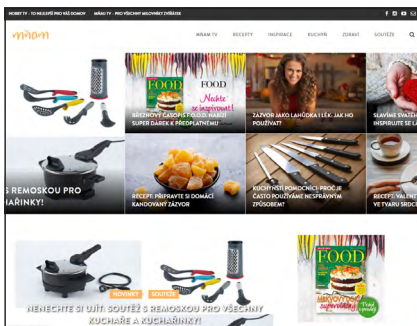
HOBBY TV - TO NEJLEPŠÍ PRO VÁŠ DOMOV   MŇAM TV - PRO VŠECHNY MLSOVNÝ ZVĚDAVCE

mňam

MŇAM TV   RECEPTY   INSPIRACE   KUCHYNĚ   ZDRAVÍ   SOUTĚŽE

FOOD
Nechte se inspirovat!

BŘEZNOVÝ ČASOPIS F.O.O.D. NABÍZÍ SUPER DÁREK K PŘEDPLATNÉMU

ZÁZVOR JAKO LAHŮDKA I LÉK: JAK HO POUŽÍVAT?

SLAVÍME SVÁTEK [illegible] INSPIRUJTE SE LA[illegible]

S REMOSKOU PRO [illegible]UCHAŘINKY!

RECEPT: PŘIPRAVTE SI DOMÁCÍ KANDOVANÝ ZÁZVOR

KUCHYŇSKÉ POMOCNÍCI: PROČ JE CASTO POUŽÍVÁME NESPRÁVNÝM ZPŮSOBEM?

RECEPT: VALENT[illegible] VE TVARU SRDC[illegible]

NOVINKY   SOUTĚŽE

NENECHTE SI UJÍT: SOUTĚŽ S REMOSKOU PRO VŠECHNY KUCHAŘE A KUCHAŘINKY!

FOOD
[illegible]